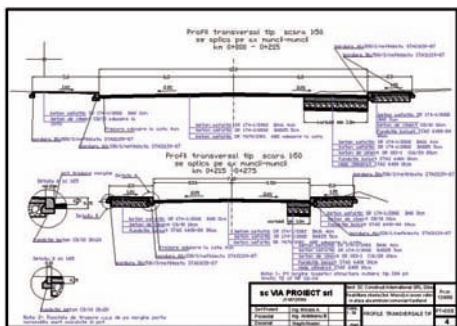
Profil transversal tip scara 1:50
se aplica pe ax munci-munci
km 0+000 - 0+215

Profil transversal tip scara 1:50
se aplica pe ax munci-munci
km 0+215 - 0+275

Detaliu A
Detaliu B

sc VIA PROIECT srl

PROFILE TRANSVERSALE TIP

4

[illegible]